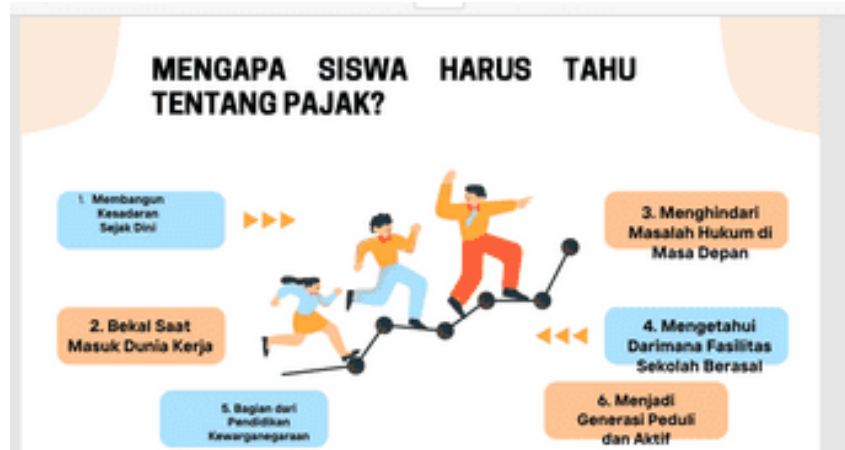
MENGAPA SISWA HARUS TAHU TENTANG PAJAK?

1. Membangun Kesadaran Sejak Dini

2. Bekal Saat Masuk Dunia Kerja

3. Menghindari Masalah Hukum di Masa Depan

4. Mengetahui Darimana Fasilitas Sekolah Berasal

5. Bagian dari Pendidikan Kewarganegaraan

6. Menjadi Generasi Peduli dan Aktif